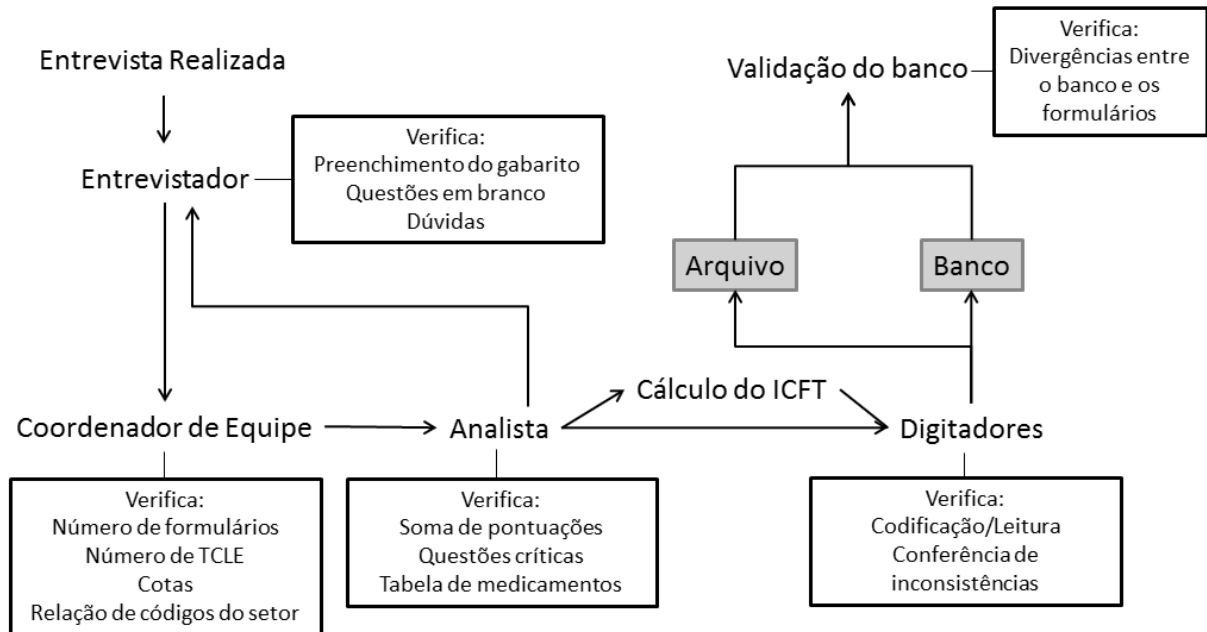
Entrevista Realizada

Entrevistador

Verifica:
Preenchimento do gabarito
Questões em branco
Dúvidas

Validação do banco

Verifica:
Divergências entre o banco e os formulários

Arquivo

Banco

Cálculo do ICFT

Coordenador de Equipe

Analista

Digitadores

Verifica:
Número de formulários
Número de TCLE
Cotas
Relação de códigos do setor

Verifica:
Soma de pontuações
Questões críticas
Tabela de medicamentos

Verifica:
Codificação/Leitura
Conferência de inconsistências